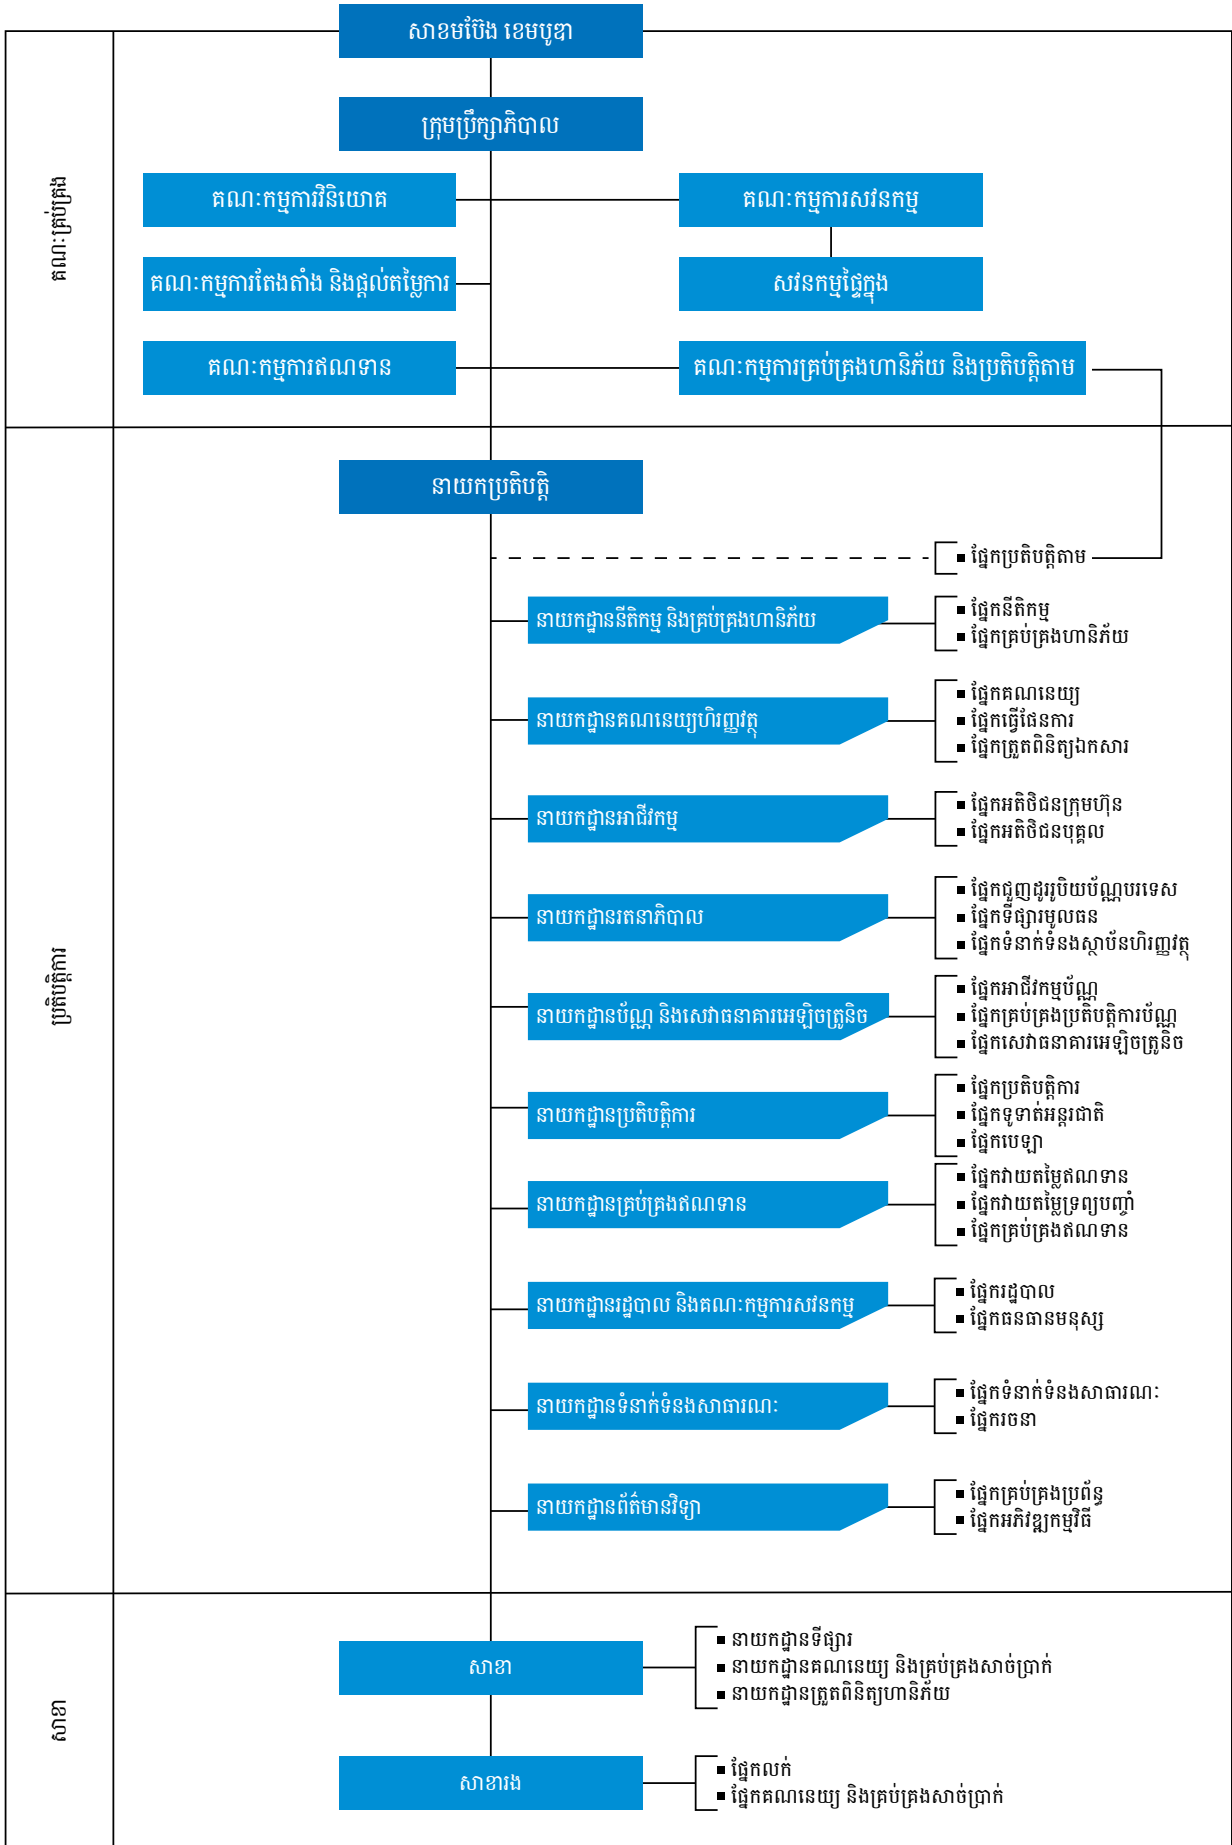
សាខមបែង ខេមបូឌា

ក្រុមប្រឹក្សាភិបាល

គណៈគ្រប់គ្រង

គណៈកម្មការវិនិយោគ

គណៈកម្មការសវនកម្ម

គណៈកម្មការតែងតាំង និងផ្តល់តម្លៃការ

សវនកម្មផ្ទៃក្នុង

គណៈកម្មការឥណទាន

គណៈកម្មការគ្រប់គ្រងហានិភ័យ និងប្រតិបត្តិតាម

ប្រតិបត្តិការ

នាយកប្រតិបត្តិ

ផ្នែកប្រតិបត្តិតាម

នាយកដ្ឋាននីតិកម្ម និងគ្រប់គ្រងហានិភ័យ
- ផ្នែកនីតិកម្ម
- ផ្នែកគ្រប់គ្រងហានិភ័យ

នាយកដ្ឋានគណនេយ្យហិរញ្ញវត្ថុ
- ផ្នែកគណនេយ្យ
- ផ្នែកធ្វើផែនការ
- ផ្នែកត្រួតពិនិត្យឯកសារ

នាយកដ្ឋានអាជីវកម្ម
- ផ្នែកអតិថិជនក្រុមហ៊ុន
- ផ្នែកអតិថិជនបុគ្គល

នាយកដ្ឋានរតនាភិបាល
- ផ្នែកជួញដូររូបិយប័ណ្ណបរទេស
- ផ្នែកទីផ្សារមូលធន
- ផ្នែកទំនាក់ទំនងស្ថាប័នហិរញ្ញវត្ថុ

នាយកដ្ឋានប័ណ្ណ និងសេវាធនាគារអេឡិចត្រូនិច
- ផ្នែកអាជីវកម្មប័ណ្ណ
- ផ្នែកគ្រប់គ្រងប្រតិបត្តិការប័ណ្ណ
- ផ្នែកសេវាធនាគារអេឡិចត្រូនិច

នាយកដ្ឋានប្រតិបត្តិការ
- ផ្នែកប្រតិបត្តិការ
- ផ្នែកទូទាត់អន្តរជាតិ
- ផ្នែកបេឡា

នាយកដ្ឋានគ្រប់គ្រងឥណទាន
- ផ្នែកវាយតម្លៃឥណទាន
- ផ្នែកវាយតម្លៃទ្រព្យបញ្ចាំ
- ផ្នែកគ្រប់គ្រងឥណទាន

នាយកដ្ឋានរដ្ឋបាល និងគណៈកម្មការសវនកម្ម
- ផ្នែករដ្ឋបាល
- ផ្នែកធនធានមនុស្ស

នាយកដ្ឋានទំនាក់ទំនងសាធារណៈ
- ផ្នែកទំនាក់ទំនងសាធារណៈ
- ផ្នែករចនា

នាយកដ្ឋានព័ត៌មានវិទ្យា
- ផ្នែកគ្រប់គ្រងប្រព័ន្ធ
- ផ្នែកអភិវឌ្ឍកម្មវិធី

សាខា

សាខា
- នាយកដ្ឋានទីផ្សារ
- នាយកដ្ឋានគណនេយ្យ និងគ្រប់គ្រងសាច់ប្រាក់
- នាយកដ្ឋានត្រួតពិនិត្យហានិភ័យ

សាខារង
- ផ្នែកលក់
- ផ្នែកគណនេយ្យ និងគ្រប់គ្រងសាច់ប្រាក់